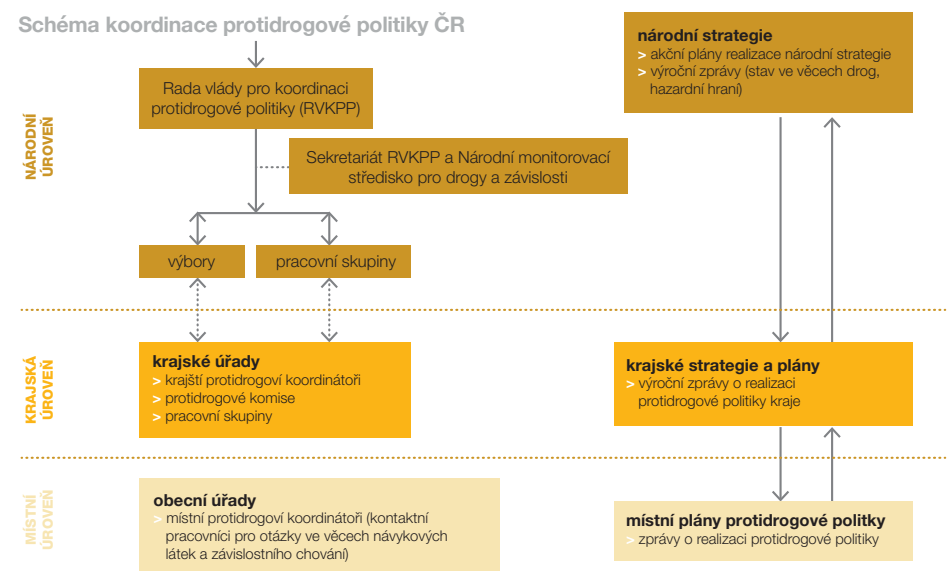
Schéma koordinace protidrogové politiky ČR

NÁRODNÍ ÚROVEŇ

Rada vlády pro koordinaci protidrogové politiky (RVKPP)

Sekretariát RVKPP a Národní monitorovací středisko pro drogy a závislosti

výbory

pracovní skupiny

národní strategie
> akční plány realizace národní strategie
> výroční zprávy (stav ve věcech drog, hazardní hraní)

KRAJSKÁ ÚROVEŇ

krajské úřady
> krajští protidrogoví koordinátoři
> protidrogové komise
> pracovní skupiny

krajské strategie a plány
> výroční zprávy o realizaci protidrogové politiky kraje

MÍSTNÍ ÚROVEŇ

obecní úřady
> místní protidrogoví koordinátoři (kontaktní pracovníci pro otázky ve věcech návykových látek a závislostního chování)

místní plány protidrogové politky
> zprávy o realizaci protidrogové politiky